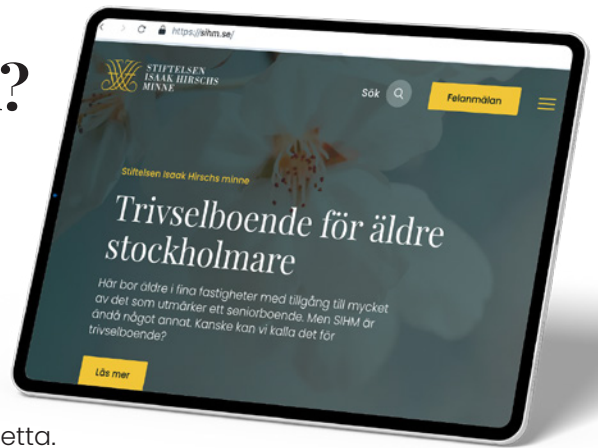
?

https://sihm.se/

STIFTELSEN ISAAK HIRSCHS MINNE

Sök

Felanmälan

Stiftelsen Isaak Hirschs minne

Trivselboende för äldre stockholmare

Här bor äldre i fina fastigheter med tillgång till mycket av det som utmärker ett seniorboende. Men SIHM är ändå något annat. Kanske kan vi kalla det för trivselboende?

Läs mer

etta.